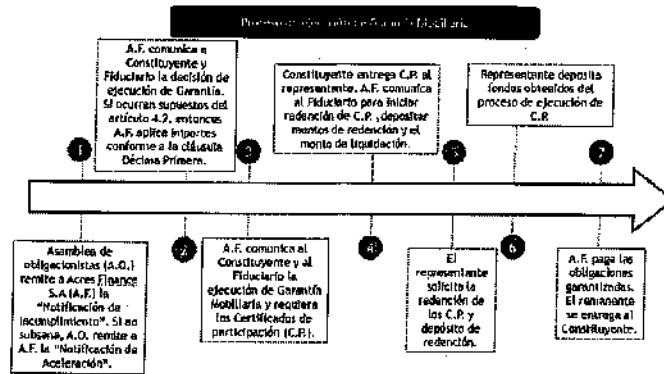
Proceso de ejecución de Garantía Mobiliaria

1

A.F. comunica a Constituyente y Fiduciario la decisión de ejecución de Garantía. Si ocurren supuestos del artículo 4.2. entonces A.F. aplica importes conforme a la cláusula Décima Primera.

3

Constituyente entrega C.P. al representante. A.F. comunica al Fiduciario para iniciar redención de C.P. , depositar montos de redención y el monto de liquidación.

5

Representante deposita fondos obtenidos del proceso de ejecución de C.P.

7

Asamblea de obligacionistas (A.O.) remite a Acres Finance S.A (A.F.) la "Notificación de Incumplimiento". Si no subsana, A.O. remite a A.F. la "Notificación de Aceleración".

2

A.F. comunica al Constituyente y al Fiduciario la ejecución de Garantía Mobiliaria y requiere los Certificados de participación (C.P.).

4

El representante solicita la redención de los C.P. y depósito de redención.

6

A.F. paga las obligaciones garantizadas. El remanente se entrega al Constituyente.